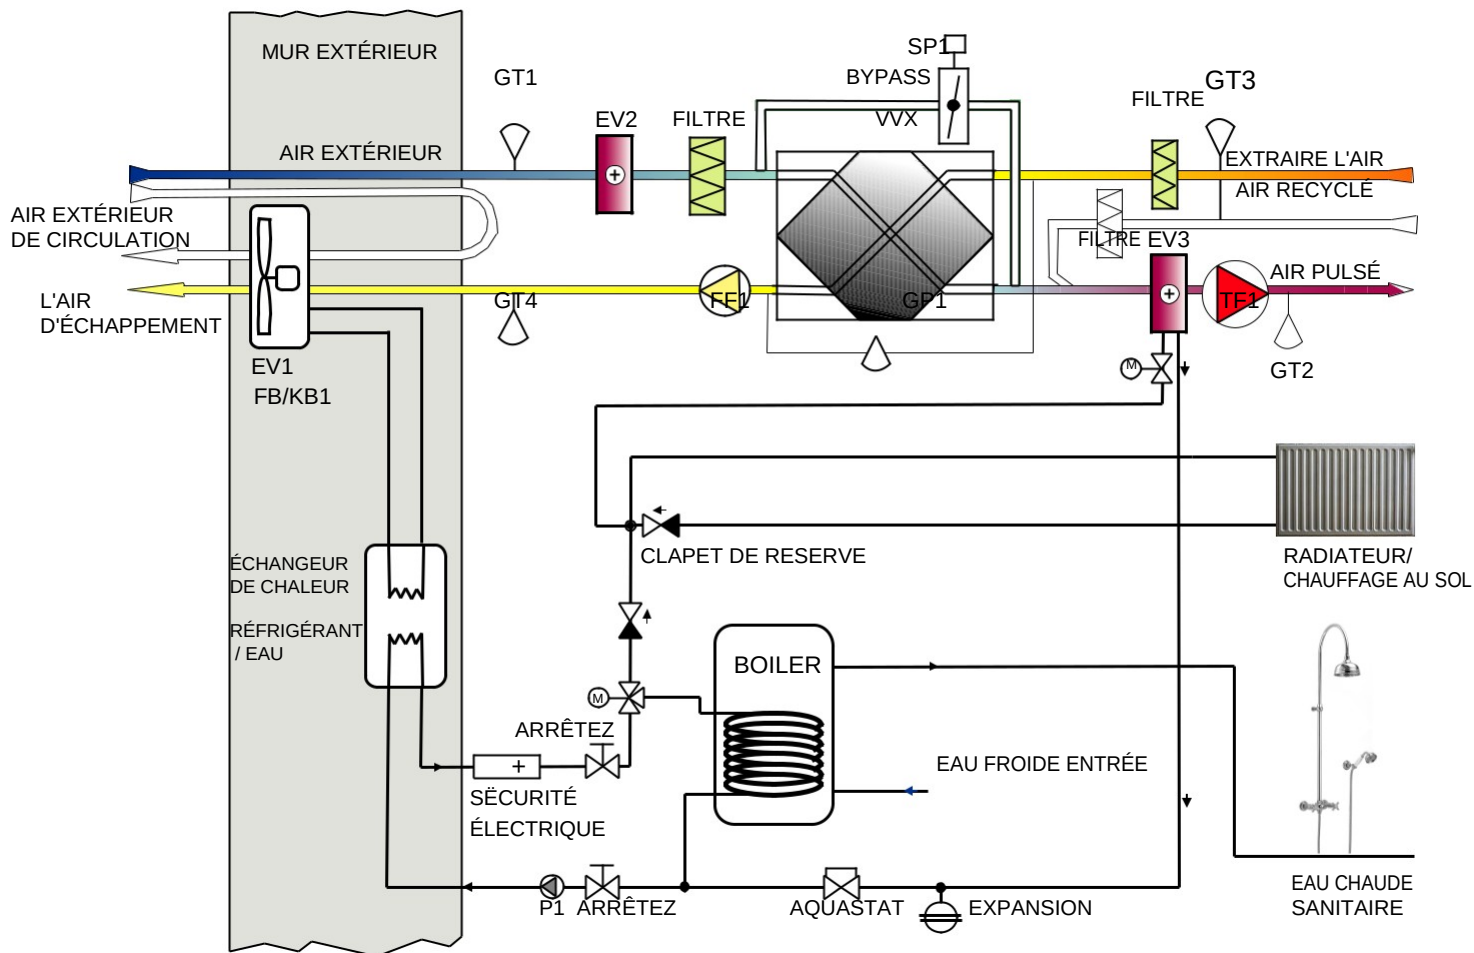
MUR EXTÉRIEUR

GT1

SP1

BYPASS

VVX

GT3

FILTRE

EV2

FILTRE

AIR EXTÉRIEUR

EXTRAIRE L'AIR

AIR RECYCLÉ

AIR EXTÉRIEUR DE CIRCULATION

FILTRE EV3

AIR PULSÉ

L'AIR D'ÉCHAPPEMENT

GT4

FF1

GP1

TF1

EV1

FB/KB1

M

GT2

CLAPET DE RESERVE

RADIATEUR/ CHAUFFAGE AU SOL

ÉCHANGEUR DE CHALEUR

RÉFRIGÉRANT / EAU

BOILER

M

ARRÊTEZ

EAU FROIDE ENTRÉE

SËCURITÉ ÉLECTRIQUE

P1 ARRÊTEZ

AQUASTAT

EXPANSION

EAU CHAUDE SANITAIRE